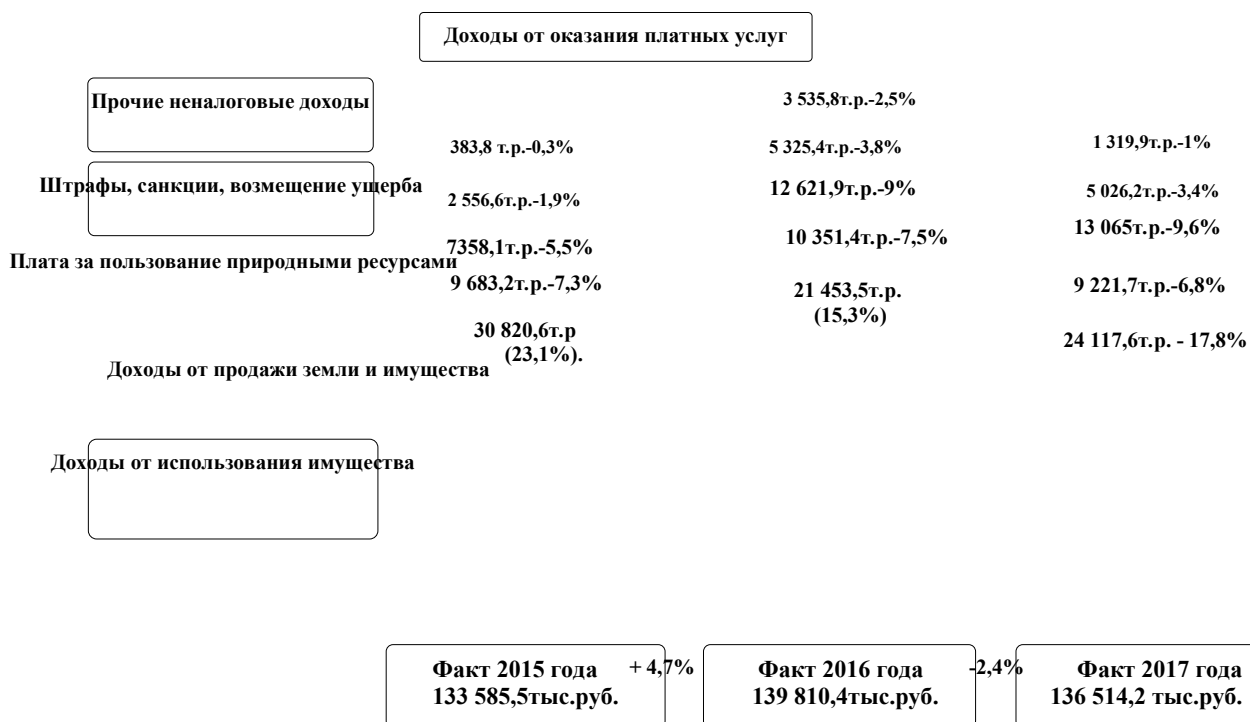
Доходы от оказания платных услуг

Прочие неналоговые доходы

3 535,8т.р.-2,5%

383,8 т.р.-0,3%

5 325,4т.р.-3,8%

1 319,9т.р.-1%

Штрафы, санкции, возмещение ущерба

2 556,6т.р.-1,9%

12 621,9т.р.-9%

5 026,2т.р.-3,4%

7358,1т.р.-5,5%

10 351,4т.р.-7,5%

13 065т.р.-9,6%

Плата за пользование природными ресурсами

9 683,2т.р.-7,3%

21 453,5т.р. (15,3%)

9 221,7т.р.-6,8%

30 820,6т.р (23,1%).

24 117,6т.р. - 17,8%

Доходы от продажи земли и имущества

Доходы от использования имущества

Факт 2015 года 133 585,5тыс.руб.

+ 4,7%

Факт 2016 года 139 810,4тыс.руб.

-2,4%

Факт 2017 года 136 514,2 тыс.руб.